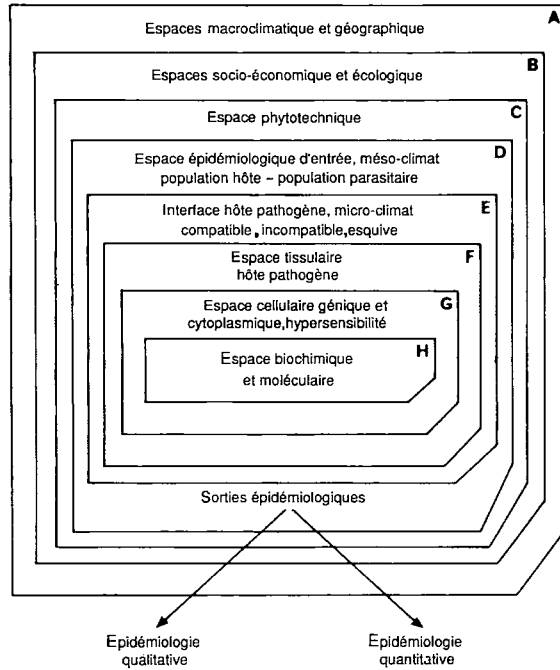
Espaces macroclimatique et géographique

A

Espaces socio-économique et écologique

B

Espace phytotechnique

C

Espace épidémiologique d'entrée, méso-climat population hôte – population parasitaire

D

Interface hôte pathogène, micro-climat compatible, incompatible, esquive

E

Espace tissulaire hôte pathogène

F

Espace cellulaire génique et cytoplasmique, hypersensibilité

G

Espace biochimique et moléculaire

H

Sorties épidémiologiques

Epidémiologie qualitative

Epidémiologie quantitative